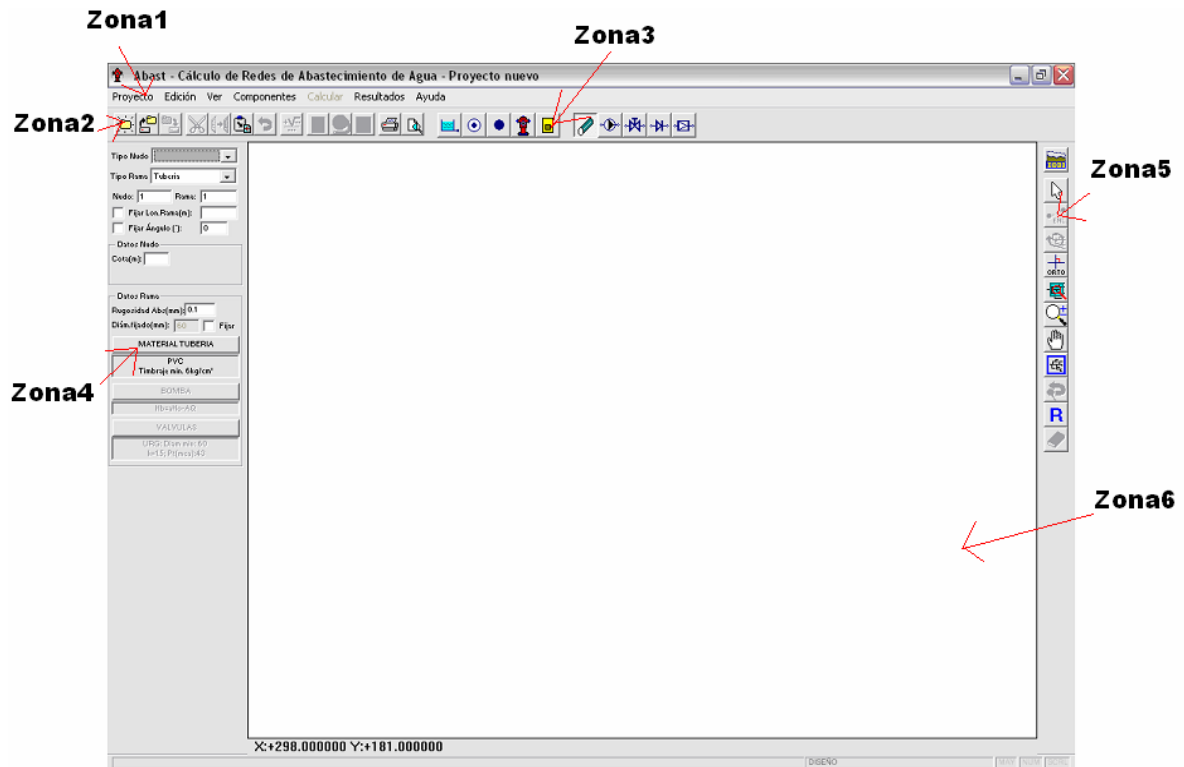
Zona1

Zona3

Abast - Cálculo de Redes de Abastecimiento de Agua - Proyecto nuevo

Proyecto Edición Ver Componentes Calcular Resultados Ayuda

Zona2

Zona5

Tipo Nudo

Tipo Ramo Tubería

Nudo: 1 Ramo: 1

Fijar Lon.Ramo(m):

Fijar Ángulo (°): 0

Datos Nudo

Cota(m):

Datos Ramo

Rugosidad Abs(mm): 0.1

Diám.fijado(mm): 60 Fijar

MATERIAL TUBERIA

PVC
Timbraje min. 6kg/cm²

Zona4

BOMBA

Hb=aHb-AQ

VALVULAS

URG: Diam min: 60
k=15; Pr(mca):40

ORTO

R

Zona6

X:+298.000000 Y:+181.000000

DISEÑO